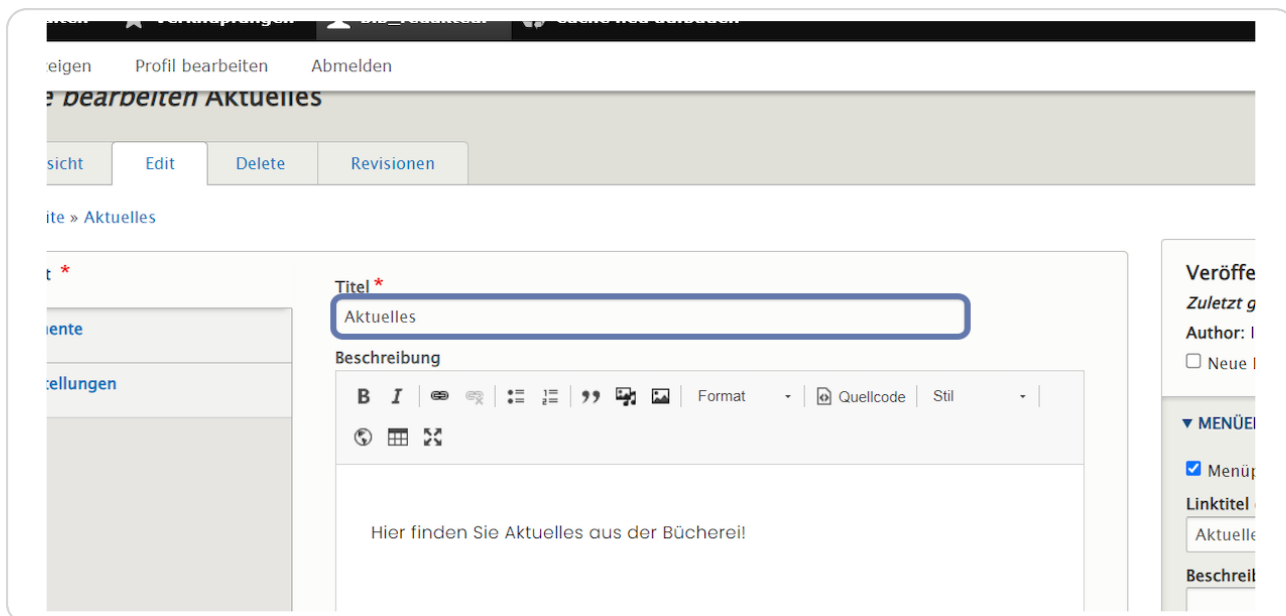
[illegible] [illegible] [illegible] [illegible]

eigen Profil bearbeiten Abmelden

e bearbeiten Aktuelles

sicht Edit Delete Revisionen

ite » Aktuelles

t *

uente

tellungen

Titel *

Aktuelles

Beschreibung

B I Format Quellcode Stil

Hier finden Sie Aktuelles aus der Bücherei!

Veröffe

Zuletzt g

Author: I

Neue I

▼ MENÜE

Menüp

Linktitel

Aktuelle

Beschreib